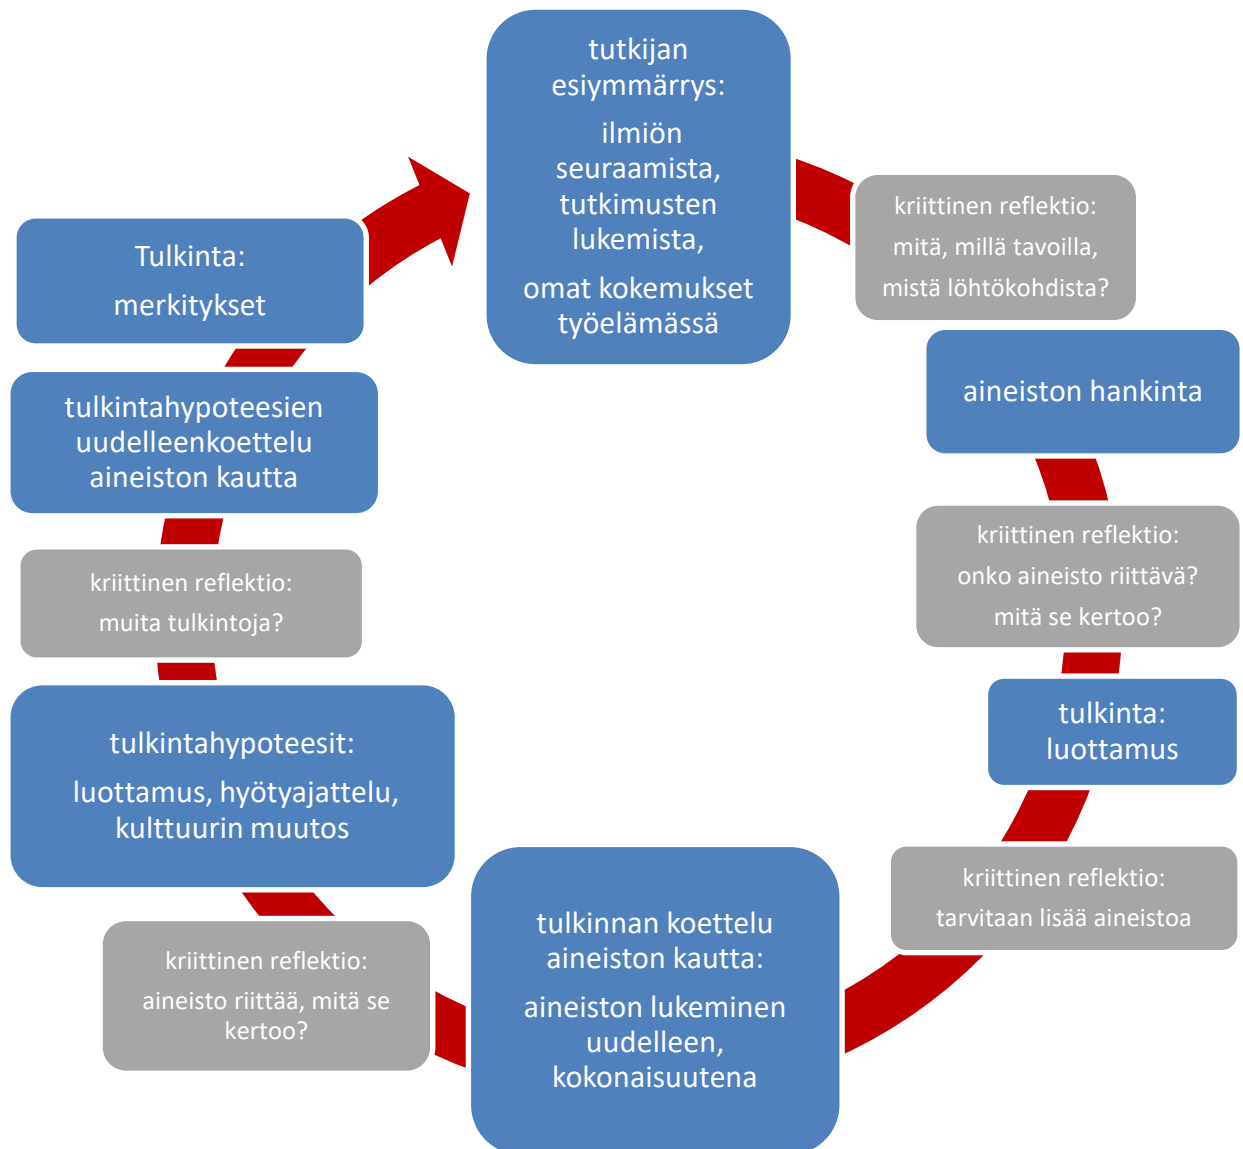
tutkijan esiymmärrys:

ilmiön seuraamista, tutkimusten lukemista,

omat kokemukset työelämässä

kriittinen reflektio:

mitä, millä tavoilla, mistä lähtökohdista?

aineiston hankinta

kriittinen reflektio:

onko aineisto riittävä?

mitä se kertoo?

tulkinta: luottamus

kriittinen reflektio:

tarvitaan lisää aineistoa

tulkinnan koettelu aineiston kautta:

aineiston lukeminen uudelleen, kokonaisuutena

kriittinen reflektio:

aineisto riittää, mitä se kertoo?

tulkintahypoteesit:

luottamus, hyötyajattelu, kulttuurin muutos

kriittinen reflektio:

muita tulkintoja?

tulkintahypoteesien uudelleenkoettelu aineiston kautta

Tulkinta:

merkitykset